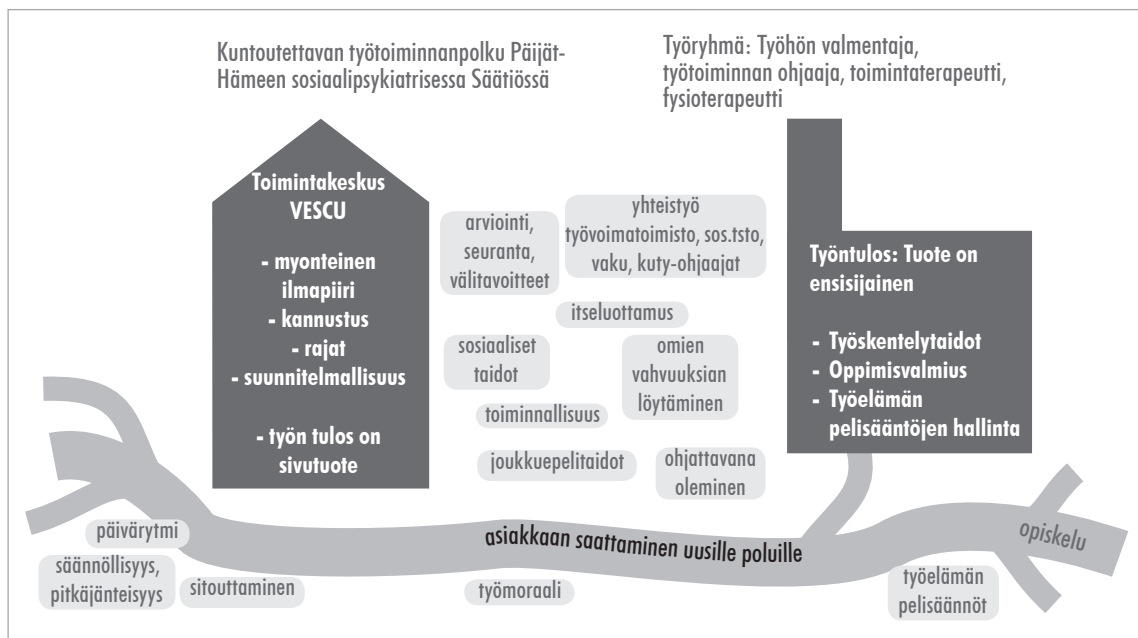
Kuntoutettavan työtoiminnanpolku Päijät-Hämeen sosiaalipsykiatrisessa Säätiössä

Työryhmä: Työhön valmentaja, työtoiminnan ohjaaja, toimintaterapeutti, fysioterapeutti

Toimintakeskus VESCU

- myonteinen ilmapiiri
- kannustus
- rajat
- suunnitelmallisuus

- työn tulos on sivutuote

arviointi, seuranta, välitavoitteet

yhteistyö työvoimatoimisto, sos.tsto, vaku, kuty-ohjaajat

itseluottamus

sosiaaliset taidot

omien vahvuuksian löytäminen

toiminnallisuus

joukkuepelitaidot

ohjattavana oleminen

Työntulos: Tuote on ensisijainen

- Työskentelytaidot
- Oppimisvalmius
- Työelämän pelisääntöjen hallinta

päivärytmi

säännöllisyys, pitkäjänteisyys

sitouttaminen

asiakkaan saattaminen uusille poluille

työmoraali

opiskelu

työelämän pelisäännöt